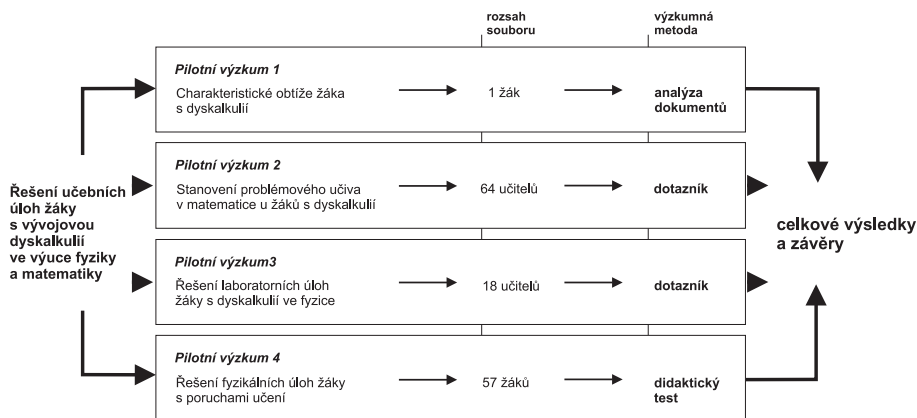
rozsah souboru

výzkumná metoda

Řešení učebních úloh žáky s vývojovou dyskalkulií ve výuce fyziky a matematiky

Pilotní výzkum 1
Charakteristické obtíže žáka s dyskalkulií
1 žák
analýza dokumentů

Pilotní výzkum 2
Stanovení problémového učiva v matematice u žáků s dyskalkulií
64 učitelů
dotazník

Pilotní výzkum3
Řešení laboratorních úloh žáky s dyskalkulií ve fyzice
18 učitelů
dotazník

Pilotní výzkum 4
Řešení fyzikálních úloh žáky s poruchami učení
57 žáků
didaktický test

celkové výsledky a závěry